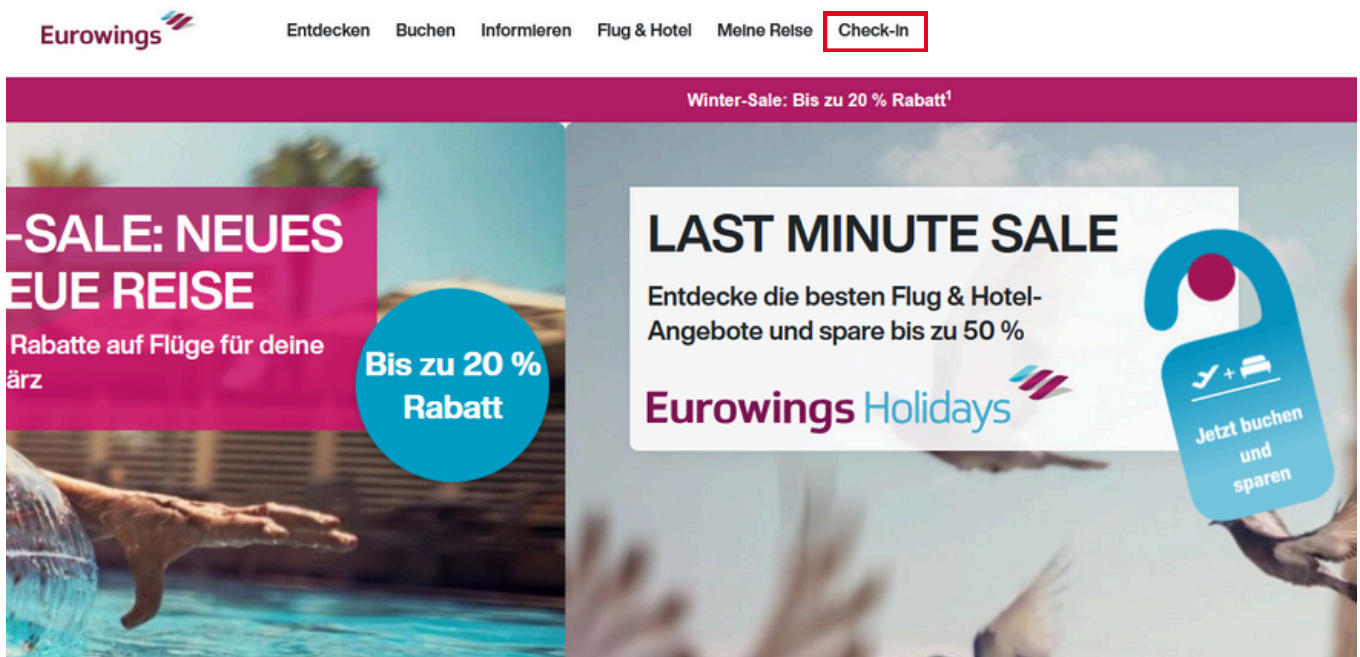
Eurowings

Entdecken Buchen Informieren Flug & Hotel Meine Reise Check-in

Winter-Sale: Bis zu 20 % Rabatt$^1$

-SALE: NEUES
EUE REISE
Rabatte auf Flüge für deine
ärz

Bis zu 20 % Rabatt

LAST MINUTE SALE
Entdecke die besten Flug & Hotel-Angebote und spare bis zu 50 %

Eurowings Holidays

Jetzt buchen und sparen